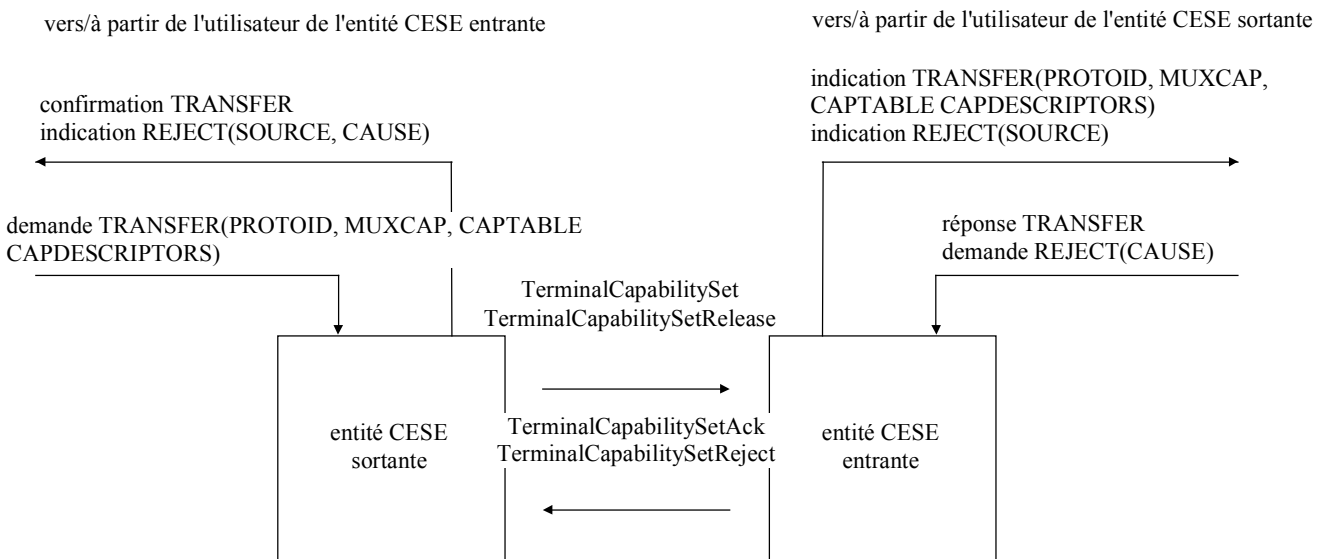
vers/à partir de l'utilisateur de l'entité CESE entrante

vers/à partir de l'utilisateur de l'entité CESE sortante

confirmation TRANSFER
indication REJECT(SOURCE, CAUSE)

indication TRANSFER(PROTOID, MUXCAP, CAPTABLE CAPDESCRIPTORS)
indication REJECT(SOURCE)

demande TRANSFER(PROTOID, MUXCAP, CAPTABLE CAPDESCRIPTORS)

réponse TRANSFER
demande REJECT(CAUSE)

TerminalCapabilitySet
TerminalCapabilitySetRelease

entité CESE sortante

TerminalCapabilitySetAck
TerminalCapabilitySetReject

entité CESE entrante